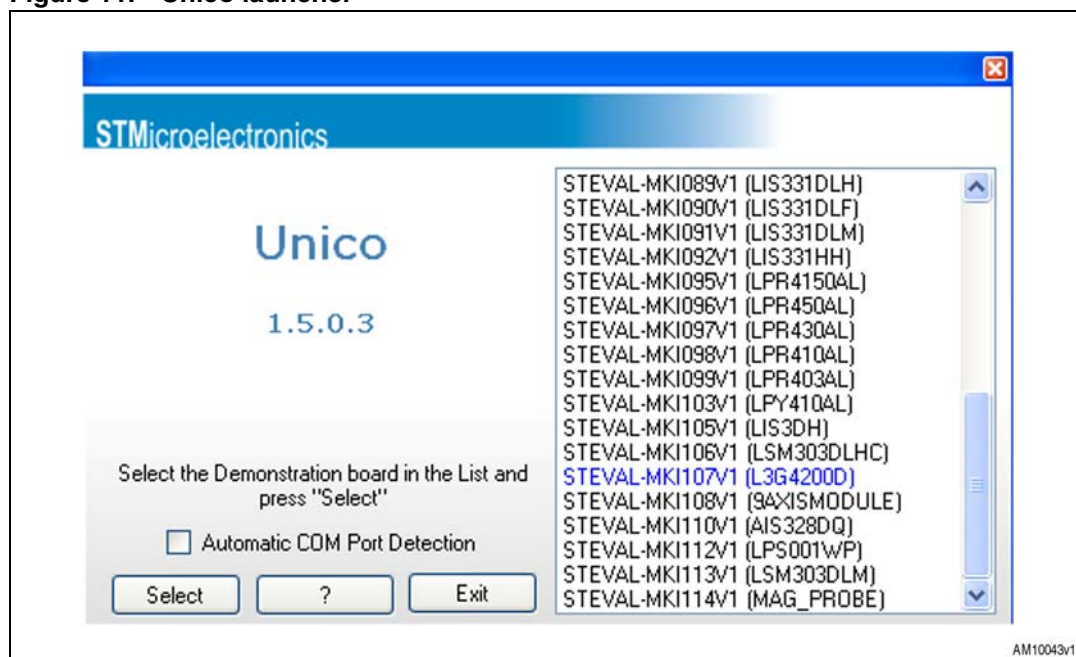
Figure 17. Unico launcher

STMicroelectronics

Unico

1.5.0.3

STEVAL-MKI089V1 (LIS331DLH)
STEVAL-MKI090V1 (LIS331DLF)
STEVAL-MKI091V1 (LIS331DLM)
STEVAL-MKI092V1 (LIS331HH)
STEVAL-MKI095V1 (LPR4150AL)
STEVAL-MKI096V1 (LPR450AL)
STEVAL-MKI097V1 (LPR430AL)
STEVAL-MKI098V1 (LPR410AL)
STEVAL-MKI099V1 (LPR403AL)
STEVAL-MKI103V1 (LPY410AL)
STEVAL-MKI105V1 (LIS3DH)
STEVAL-MKI106V1 (LSM303DLHC)
STEVAL-MKI107V1 (L3G4200D)
STEVAL-MKI108V1 (9AXISMODULE)
STEVAL-MKI110V1 (AIS328DQ)
STEVAL-MKI112V1 (LPS001WP)
STEVAL-MKI113V1 (LSM303DLM)
STEVAL-MKI114V1 (MAG_PROBE)

Select the Demonstration board in the List and press "Select"

Automatic COM Port Detection

Select

?

Exit

AM10043v1